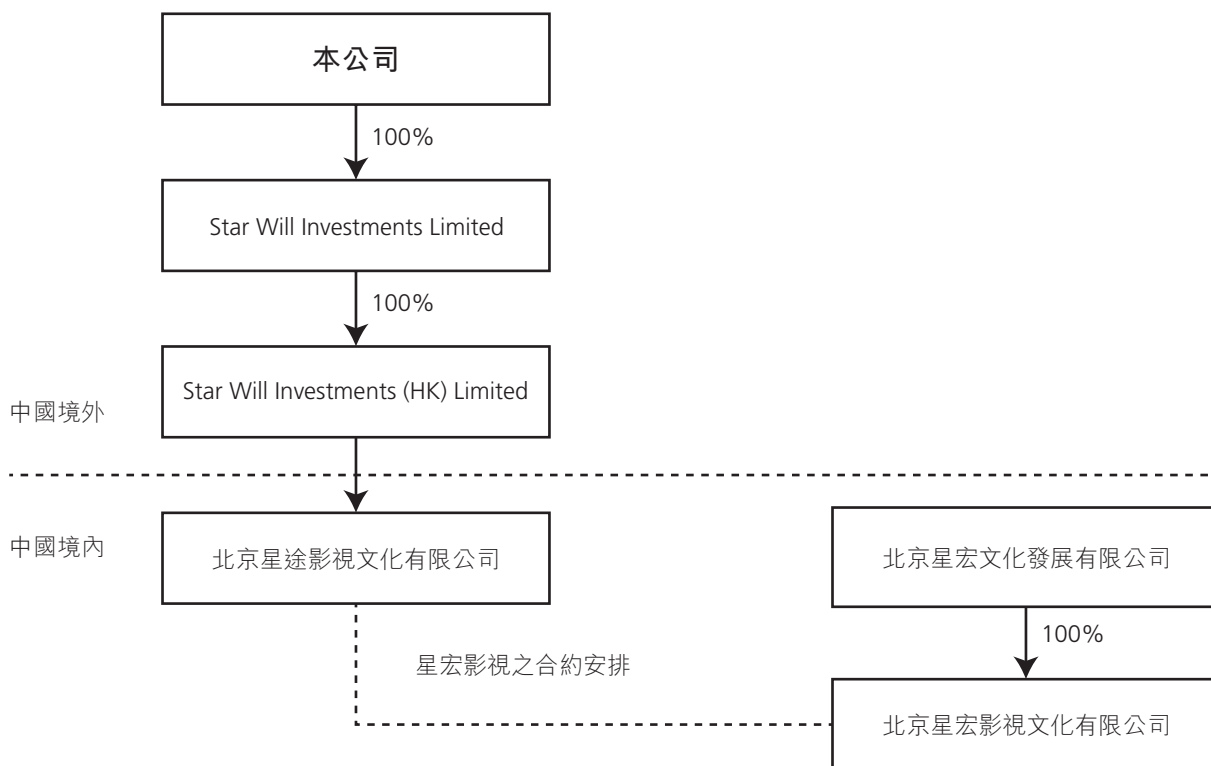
本公司

100%

Star Will Investments Limited

100%

Star Will Investments (HK) Limited

中國境外

中國境內

北京星途影視文化有限公司

北京星宏文化發展有限公司

100%

星宏影視之合約安排

北京星宏影視文化有限公司